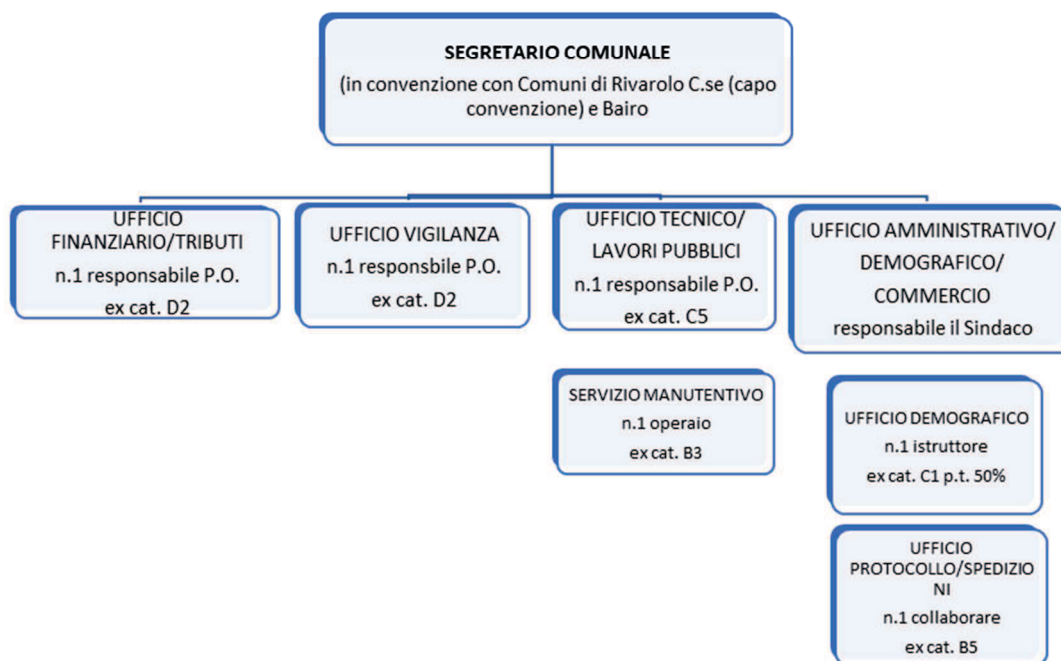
SEGRETARIO COMUNALE
(in convenzione con Comuni di Rivarolo C.se (capo convenzione) e Bairo

UFFICIO FINANZIARIO/TRIBUTI
n.1 responsabile P.O.
ex cat. D2

UFFICIO VIGILANZA
n.1 responsbile P.O.
ex cat. D2

UFFICIO TECNICO/ LAVORI PUBBLICI
n.1 responsabile P.O.
ex cat. C5

UFFICIO AMMINISTRATIVO/ DEMOGRAFICO/ COMMERCIO
responsabile il Sindaco

SERVIZIO MANUTENTIVO
n.1 operaio
ex cat. B3

UFFICIO DEMOGRAFICO
n.1 istruttore
ex cat. C1 p.t. 50%

UFFICIO PROTOCOLLO/SPEDIZIONI
n.1 collaborare
ex cat. B5